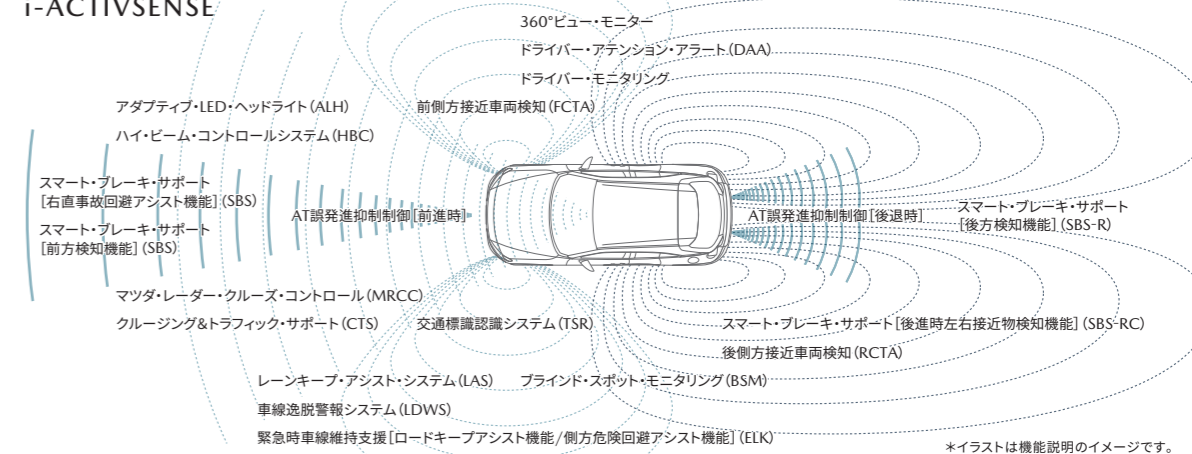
i-ACTIVSENSE

360°ビュー・モニター

ドライバー・アテンション・アラート（DAA）

ドライバー・モニタリング

アダプティブ・LED・ヘッドライト（ALH）

前側方接近車両検知（FCTA）

ハイ・ビーム・コントロールシステム（HBC）

スマート・ブレーキ・サポート
［右直事故回避アシスト機能］（SBS）

スマート・ブレーキ・サポート
［前方検知機能］（SBS）

AT誤発進抑制制御［前進時］

AT誤発進抑制制御［後退時］

スマート・ブレーキ・サポート
［後方検知機能］（SBS-R）

マツダ・レーダー・クルーズ・コントロール（MRCC）

クルージング&トラフィック・サポート（CTS）

交通標識認識システム（TSR）

スマート・ブレーキ・サポート［後進時左右接近物検知機能］（SBS-RC）

後側方接近車両検知（RCTA）

レーンキープ・アシスト・システム（LAS）

ブラインド・スポット・モニタリング（BSM）

車線逸脱警報システム（LDWS）

緊急時車線維持支援［ロードキープアシスト機能／側方危険回避アシスト機能］（ELK）

＊イラストは機能説明のイメージです。